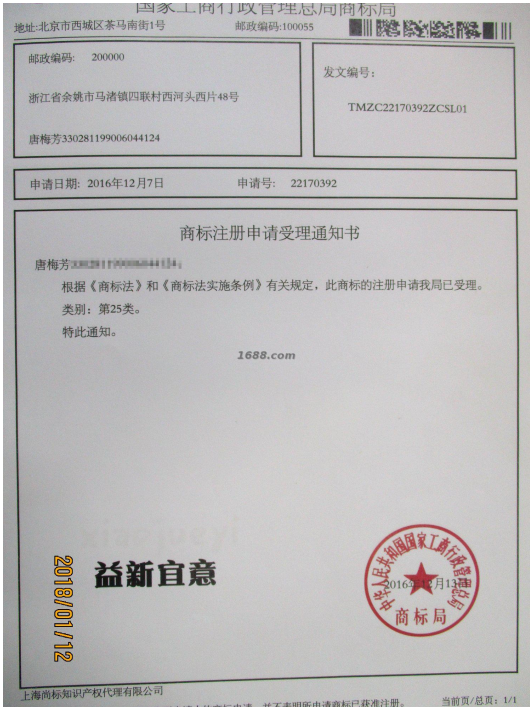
国家工商行政管理总局商标局
地址：北京市西城区茶马南街1号　邮政编码：100055

邮政编码：　200000
浙江省余姚市马渚镇四联村西河头西片48号
唐梅芳330281199006044124

发文编号：
TMZC22170392ZCSL01

申请日期：2016年12月7日　申请号：　22170392

商标注册申请受理通知书

唐梅芳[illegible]：
根据《商标法》和《商标法实施条例》有关规定，此商标的注册申请我局已受理。
类别：第25类。
特此通知。

1688.com

益新宜意

中华人民共和国国家工商行政管理总局
2016年12月13日
商标局

2018/01/12

上海商标知识产权代理有限公司
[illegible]并不表明所申请商标已获准注册。
当前页/总页：1/1